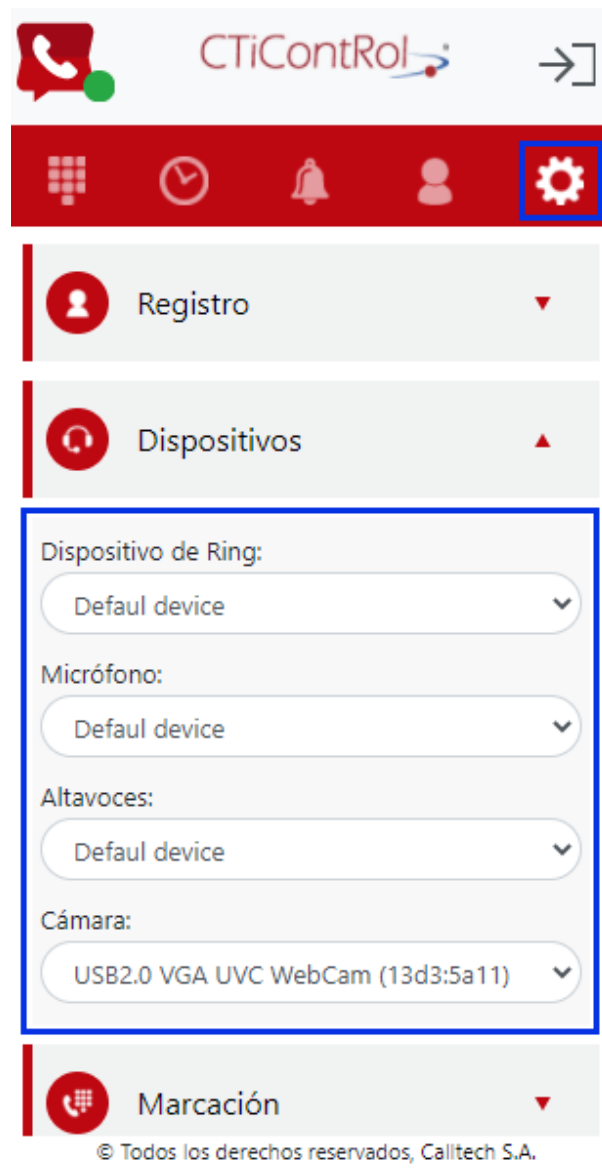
CTiContRol

Registro

Dispositivos

Dispositivo de Ring:

Defaul device

Micrófono:

Defaul device

Altavoces:

Defaul device

Cámara:

USB2.0 VGA UVC WebCam (13d3:5a11)

Marcación

© Todos los derechos reservados, Calltech S.A.